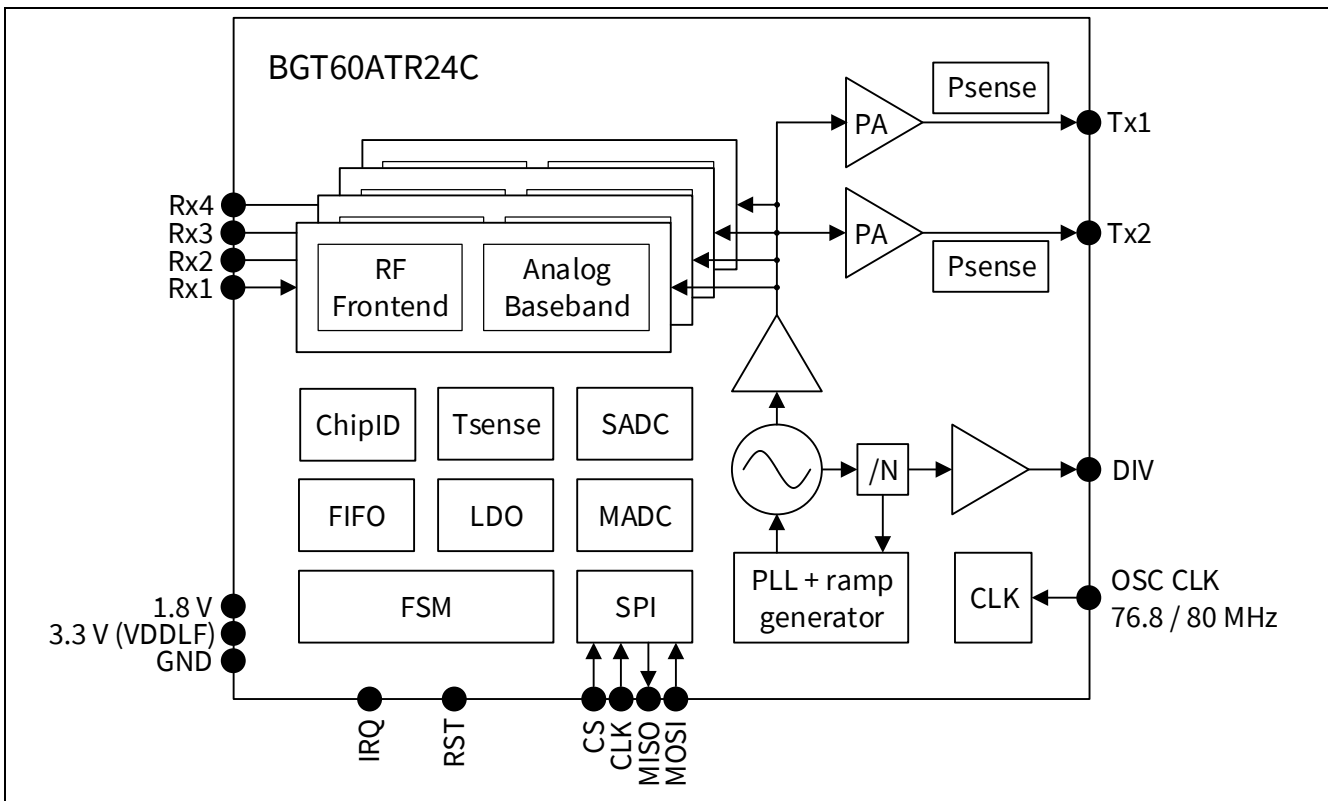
BGT60ATR24C

Psense
PA
Tx1
PA
Tx2
Psense

Rx4
Rx3
Rx2
Rx1

RF Frontend
Analog Baseband

ChipID
Tsense
SADC
FIFO
LDO
MADC
FSM
SPI

/N
DIV
PLL + ramp generator
CLK
OSC CLK 76.8 / 80 MHz

1.8 V
3.3 V (VDDLF)
GND

IRQ
RST
CS
CLK
MISO
MOSI